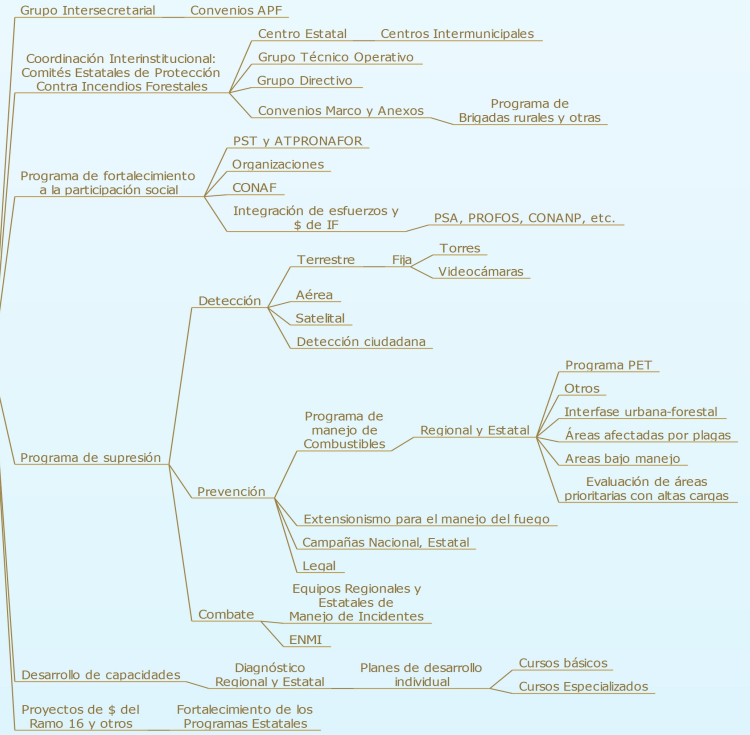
Grupo Intersecretarial
Convenios APF

Coordinación Interinstitucional: Comités Estatales de Protección Contra Incendios Forestales
Centro Estatal
Centros Intermunicipales
Grupo Técnico Operativo
Grupo Directivo
Convenios Marco y Anexos
Programa de Brigadas rurales y otras

Programa de fortalecimiento a la participación social
PST y ATPRONAFOR
Organizaciones
CONAF
Integración de esfuerzos y $ de IF
PSA, PROFOS, CONANP, etc.

Programa de supresión
Detección
Terrestre
Fija
Torres
Videocámaras
Aérea
Satelital
Detección ciudadana
Prevención
Programa de manejo de Combustibles
Regional y Estatal
Programa PET
Otros
Interfase urbana-forestal
Áreas afectadas por plagas
Areas bajo manejo
Evaluación de áreas prioritarias con altas cargas
Extensionismo para el manejo del fuego
Campañas Nacional, Estatal
Legal
Combate
Equipos Regionales y Estatales de Manejo de Incidentes
ENMI

Desarrollo de capacidades
Diagnóstico Regional y Estatal
Planes de desarrollo individual
Cursos básicos
Cursos Especializados

Proyectos de $ del Ramo 16 y otros
Fortalecimiento de los Programas Estatales